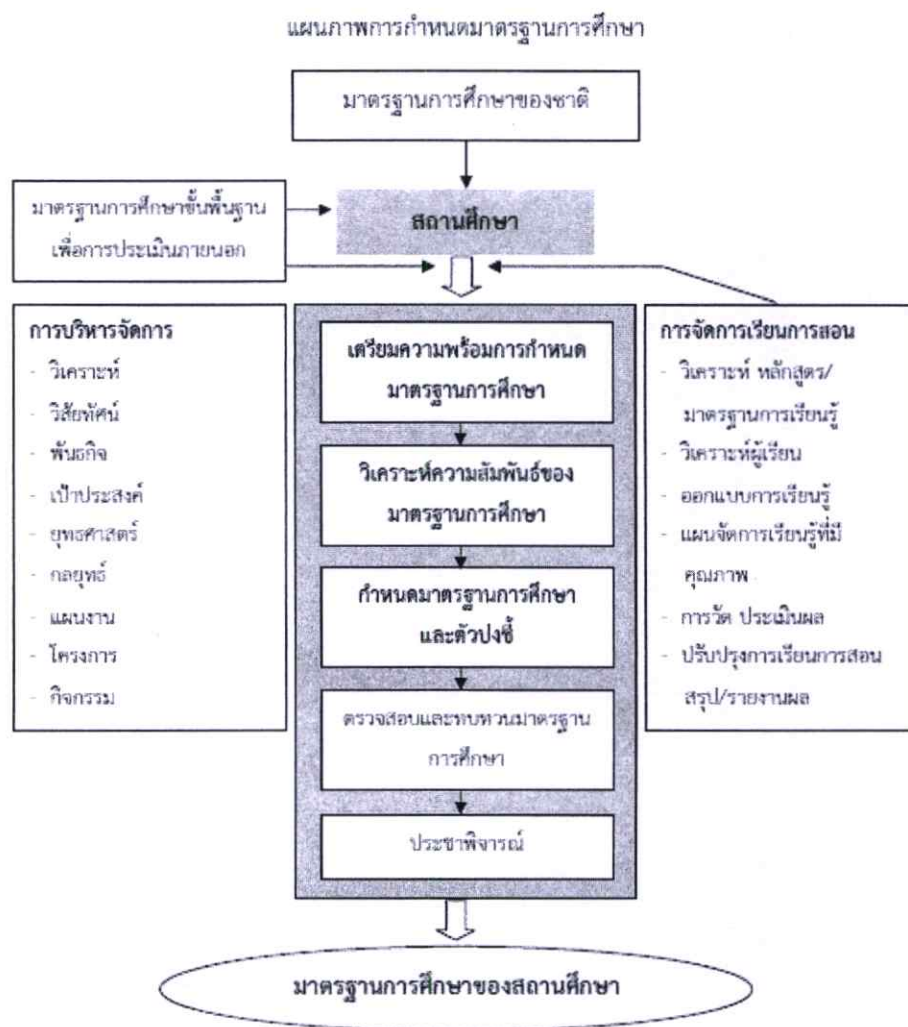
แผนภาพการกำหนดมาตรฐานการศึกษา

มาตรฐานการศึกษาของชาติ

มาตรฐานการศึกษาขั้นพื้นฐาน เพื่อการประเมินภายนอก

สถานศึกษา

การบริหารจัดการ
- วิเคราะห์
- วิสัยทัศน์
- พันธกิจ
- เป้าประสงค์
- ยุทธศาสตร์
- กลยุทธ์
- แผนงาน
- โครงการ
- กิจกรรม

เตรียมความพร้อมการกำหนดมาตรฐานการศึกษา

วิเคราะห์ความสัมพันธ์ของมาตรฐานการศึกษา

กำหนดมาตรฐานการศึกษาและตัวบ่งชี้

ตรวจสอบและทบทวนมาตรฐานการศึกษา

ประชาพิจารณ์

การจัดการเรียนการสอน
- วิเคราะห์ หลักสูตร/มาตรฐานการเรียนรู้
- วิเคราะห์ผู้เรียน
- ออกแบบการเรียนรู้
- แผนจัดการเรียนรู้ที่มีคุณภาพ
- การวัด ประเมินผล
- ปรับปรุงการเรียนการสอน สรุป/รายงานผล

มาตรฐานการศึกษาของสถานศึกษา